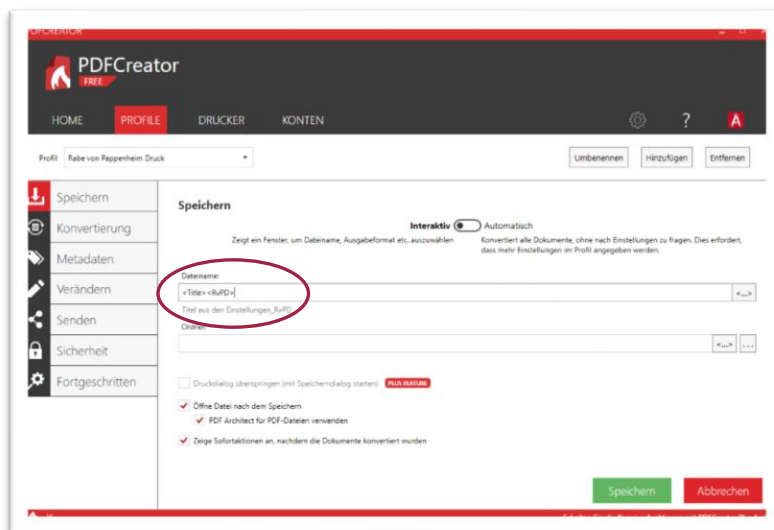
PDFCREATOR

PDFCreator
FREE

HOME PROFILE DRUCKER KONTEN

?

Profil Rabe von Pappenheim Druck

Umbenennen Hinzufügen Entfernen

Speichern
Konvertierung
Metadaten
Verändern
Senden
Sicherheit
Fortgeschritten

Speichern

Interaktiv Automatisch

Zeigt ein Fenster, um Dateiname, Ausgabeformat etc. auszuwählen

Konvertiert alle Dokumente, ohne nach Einstellungen zu fragen. Dies erfordert, dass mehr Einstellungen im Profil angegeben werden.

Dateiname:
<Title> <RvPD>
<...>
Titel aus den Einstellungen_RvPD

Ordner:
<...> ...

Druckdialog überspringen (mit Speicherndialog starten) PLUS FEATURE

Öffne Datei nach dem Speichern

PDF Architect für PDF-Dateien verwenden

Zeige Sofortaktionen an, nachdem die Dokumente konvertiert wurden

Speichern Abbrechen